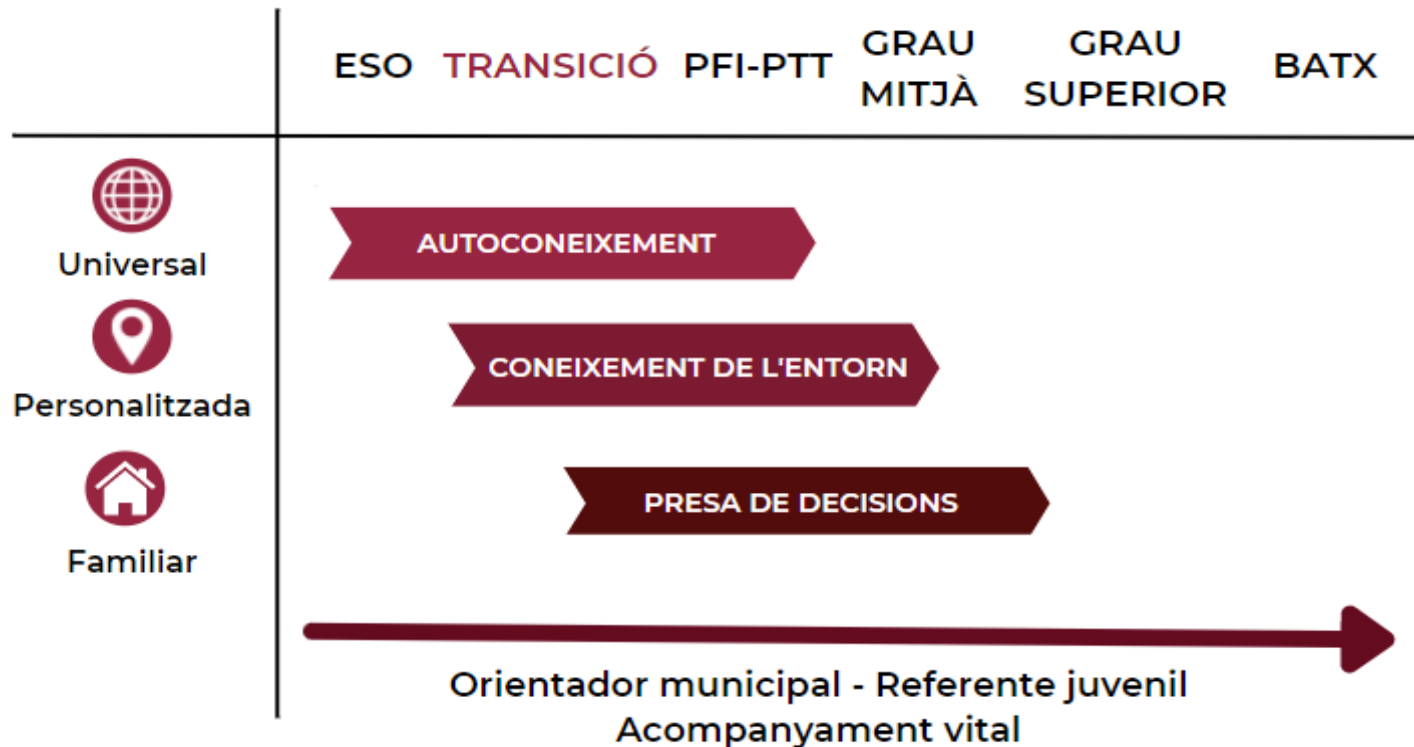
ESO TRANSICIÓ PFI-PTT GRAU MITJÀ GRAU SUPERIOR BATX

Universal

Personalitzada

Familiar

AUTOCONEIXEMENT

CONEIXEMENT DE L'ENTORN

PRESA DE DECISIONS

Orientador municipal - Referente juvenil
Acompanyament vital